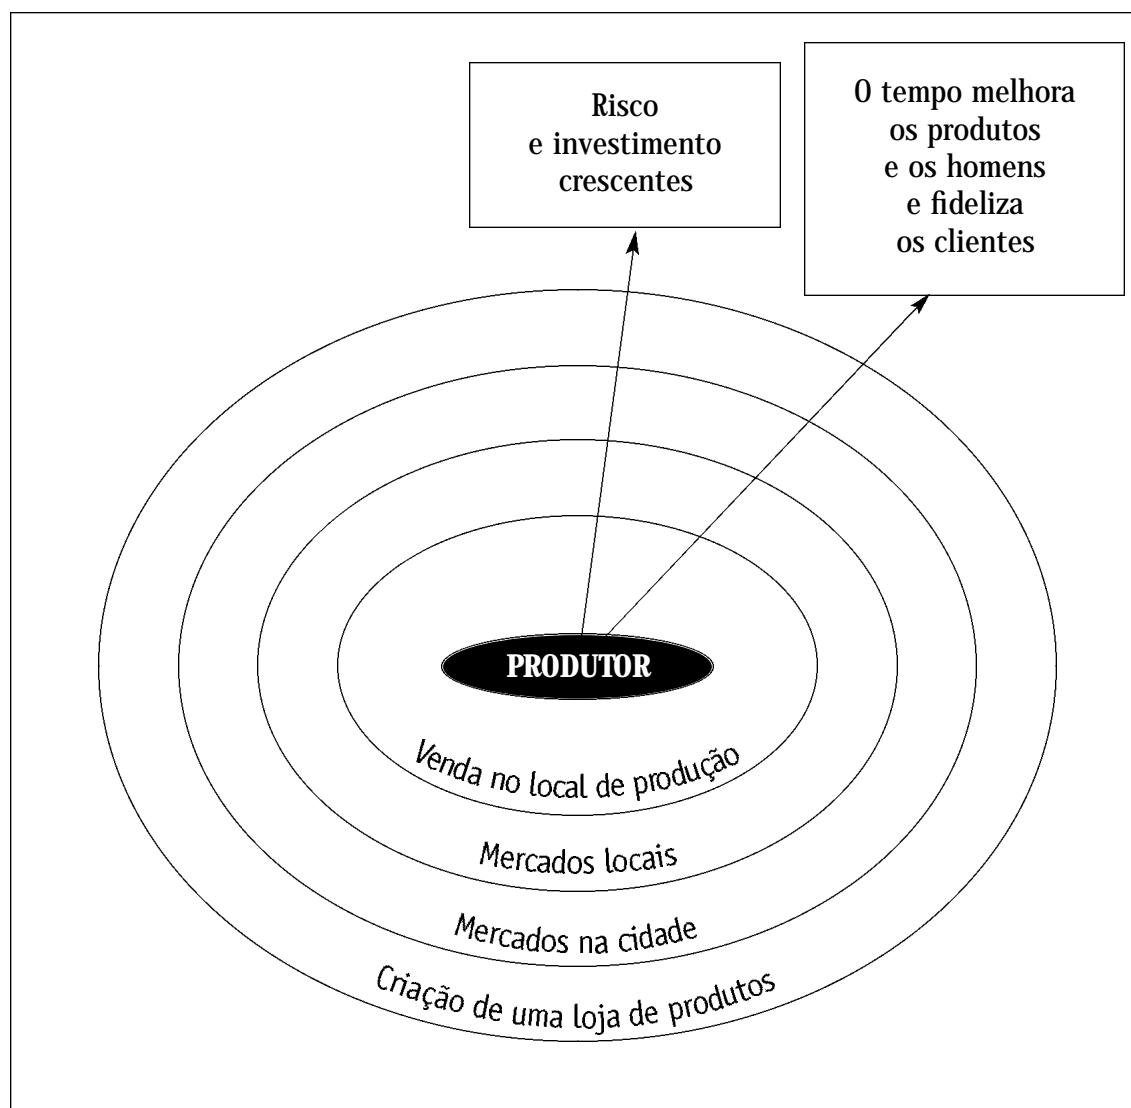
Risco
e investimento
crescentes

O tempo melhora
os produtos
e os homens
e fideliza
os clientes

PRODUTOR

Venda no local de produção

Mercados locais

Mercados na cidade

Criação de uma loja de produtos